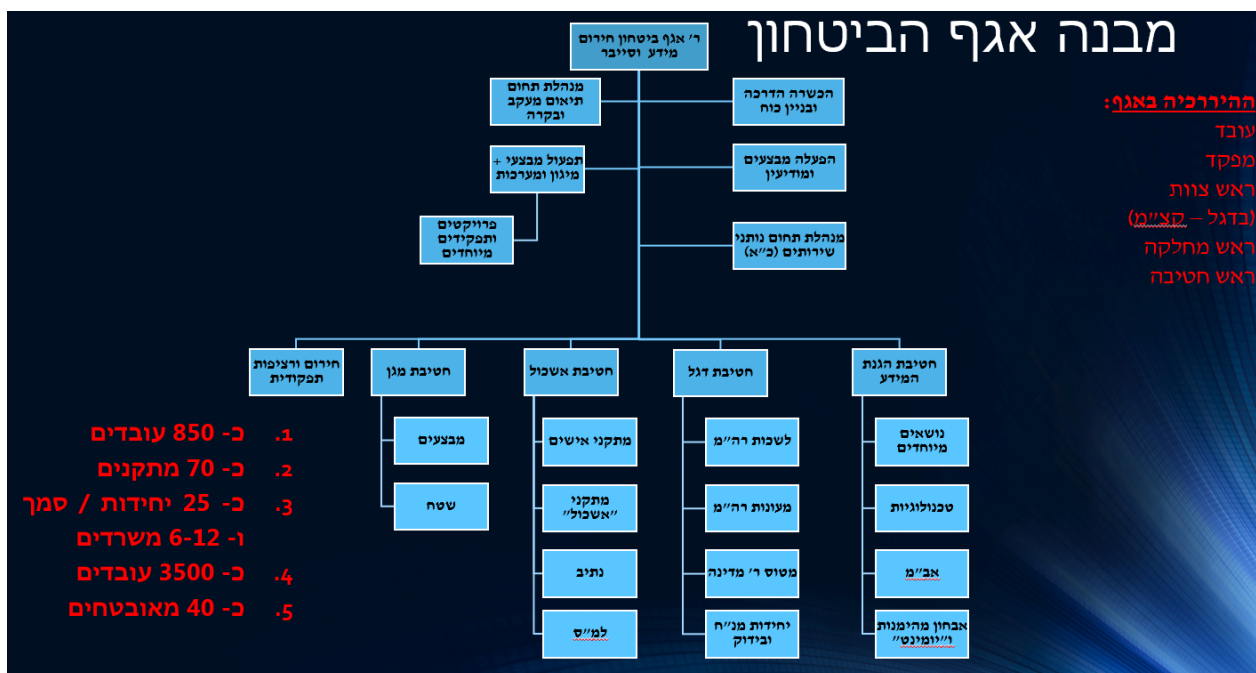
מבנה אגף הביטחון

ר' אגף ביטחון חירום מידע וסייבר

מנהלת תחום תיאום מעקב ובקרה

הכשרה הדרכה ובניין כוח

תפעול מבצעי + מיגון ומערכות

הפעלה מבצעים ומודיעין

פרויקטים ותפקידים מיוחדים

מנהלת תחום נותני שירותים (כ"א)

ההיררכיה באגף:
עובד
מפקד
ראש צוות
(בדגל – קצ"מ)
ראש מחלקה
ראש חטיבה

חירום ורציפות תפקודית

חטיבת מגן

חטיבת אשכול

חטיבת דגל

חטיבת הגנת המידע

מבצעים

שטח

מתקני אישים

מתקני "אשכול"

נתיב

למ"ס

לשכות רה"מ

מעונות רה"מ

מטוס ר' מדינה

יחידות מנ"ח ובידוק

נושאים מיוחדים

טכנולוגיות

אב"מ

אבחון מהימנות ו"יומנט"

1. כ- 850 עובדים
2. כ- 70 מתקנים
3. כ- 25 יחידות / סמך ו- 6-12 משרדים
4. כ- 3500 עובדים
5. כ- 40 מאובטחים